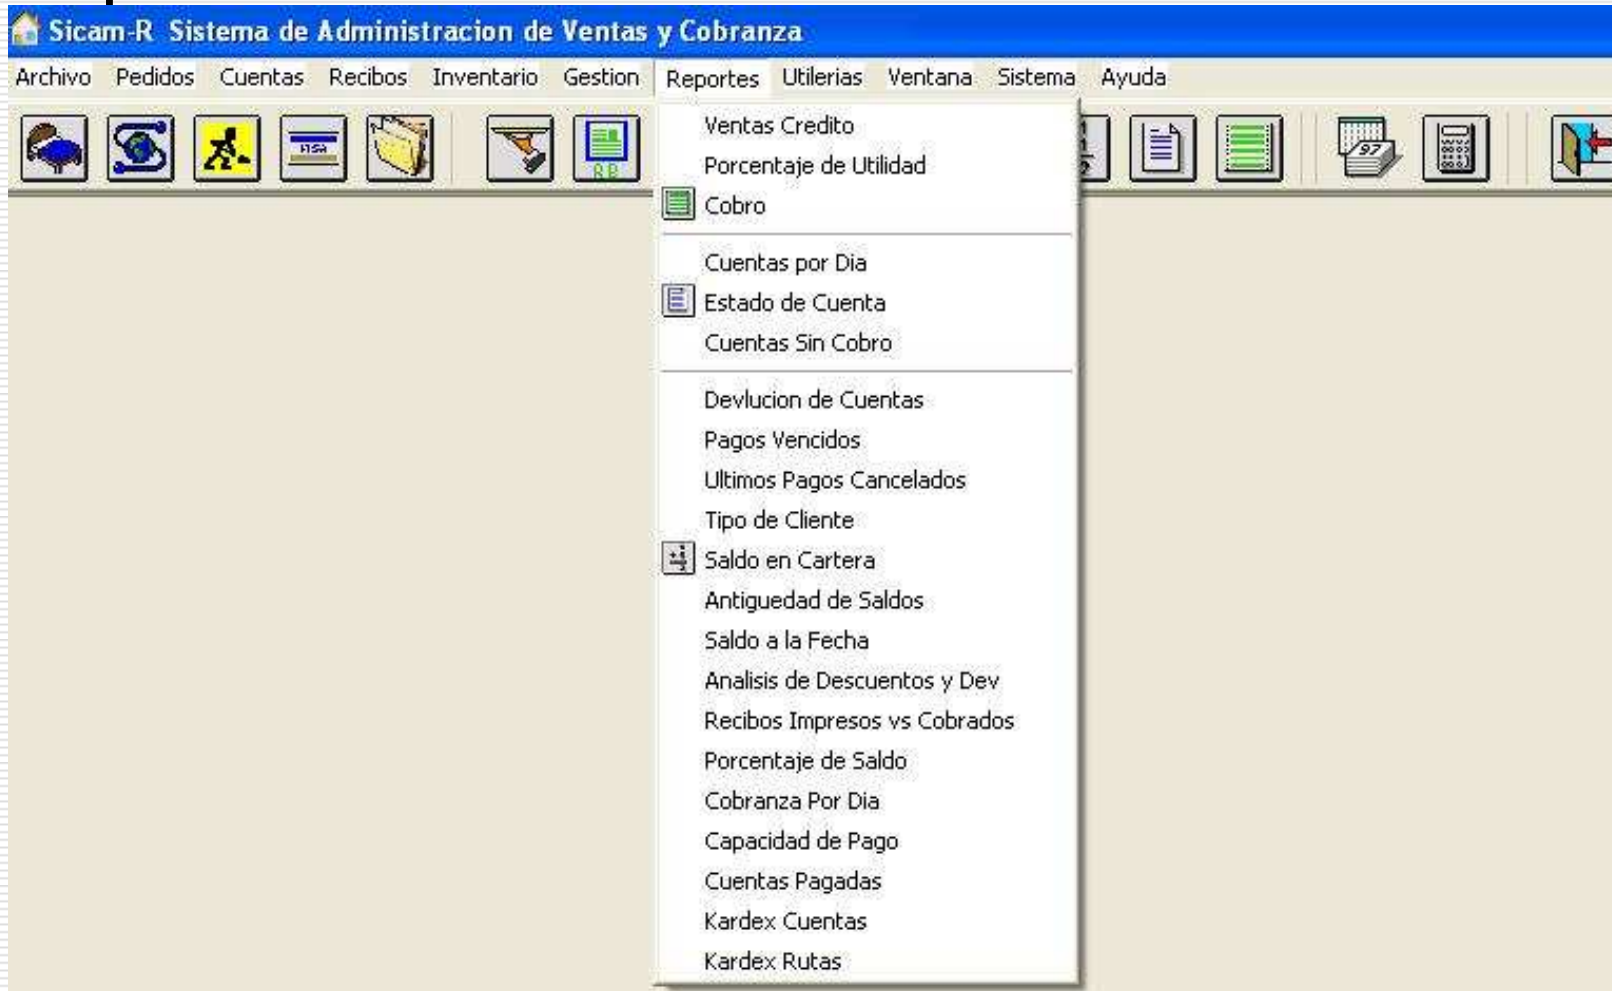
Sicam-R Sistema de Administracion de Ventas y Cobranza

Archivo Pedidos Cuentas Recibos Inventario Gestion Reportes Utilerias Ventana Sistema Ayuda

VISA

RB

97

Ventas Credito
Porcentaje de Utilidad
Cobro

Cuentas por Dia
Estado de Cuenta
Cuentas Sin Cobro

Devlucion de Cuentas
Pagos Vencidos
Ultimos Pagos Cancelados
Tipo de Cliente
Saldo en Cartera
Antiguedad de Saldos
Saldo a la Fecha
Analisis de Descuentos y Dev
Recibos Impresos vs Cobrados
Porcentaje de Saldo
Cobranza Por Dia
Capacidad de Pago
Cuentas Pagadas
Kardex Cuentas
Kardex Rutas